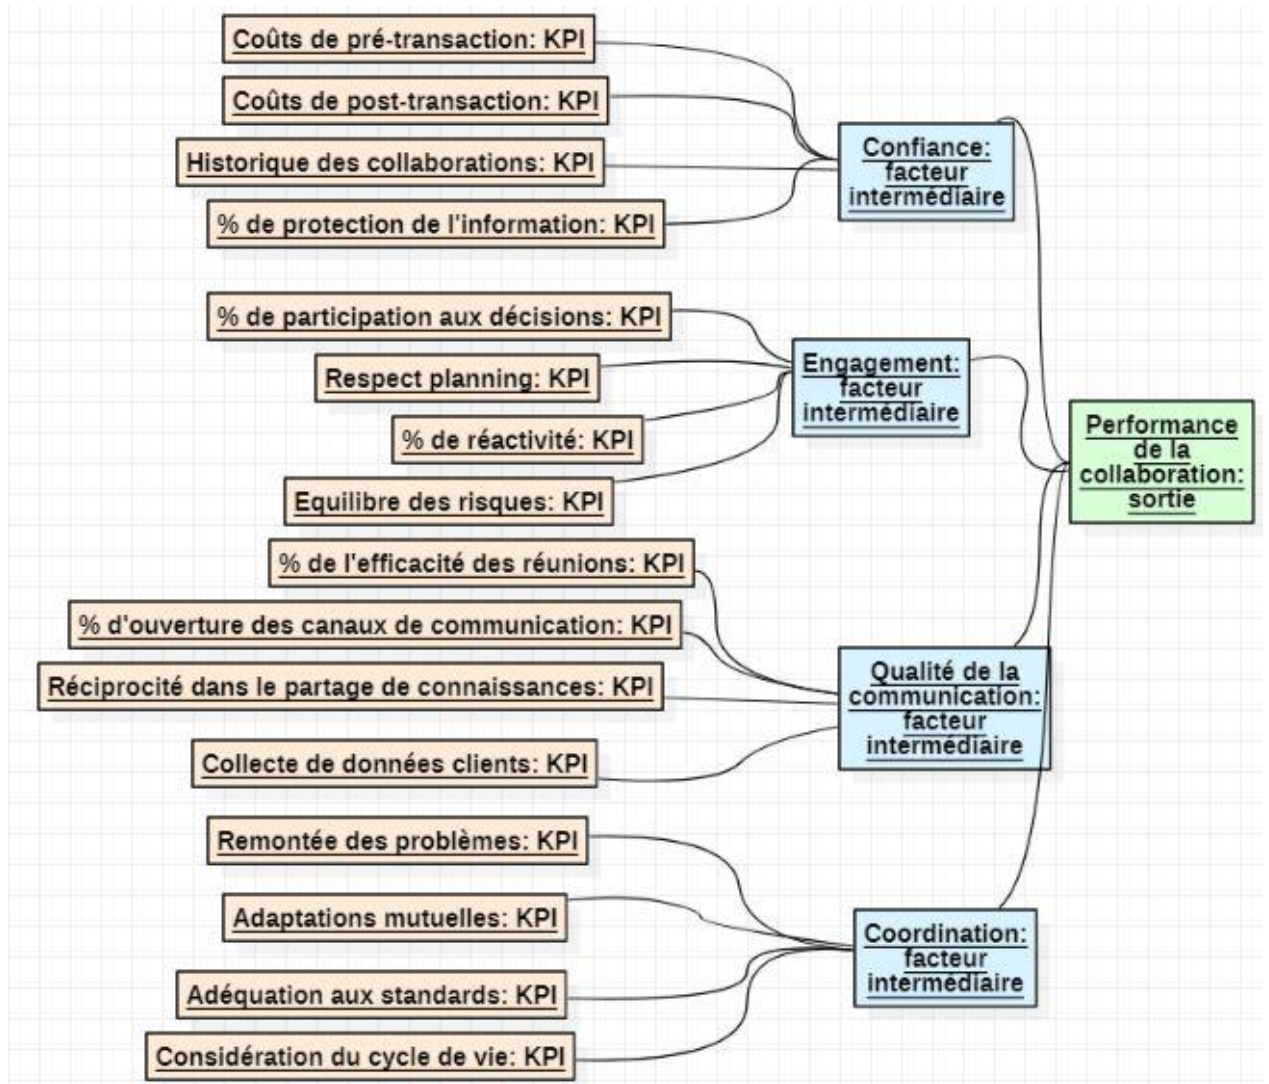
Coûts de pré-transaction: KPI

Coûts de post-transaction: KPI

Historique des collaborations: KPI

% de protection de l'information: KPI

Confiance: facteur intermédiaire

% de participation aux décisions: KPI

Respect planning: KPI

% de réactivité: KPI

Equilibre des risques: KPI

Engagement: facteur intermédiaire

Performance de la collaboration: sortie

% de l'efficacité des réunions: KPI

% d'ouverture des canaux de communication: KPI

Réciprocité dans le partage de connaissances: KPI

Collecte de données clients: KPI

Qualité de la communication: facteur intermédiaire

Remontée des problèmes: KPI

Adaptations mutuelles: KPI

Adéquation aux standards: KPI

Considération du cycle de vie: KPI

Coordination: facteur intermédiaire